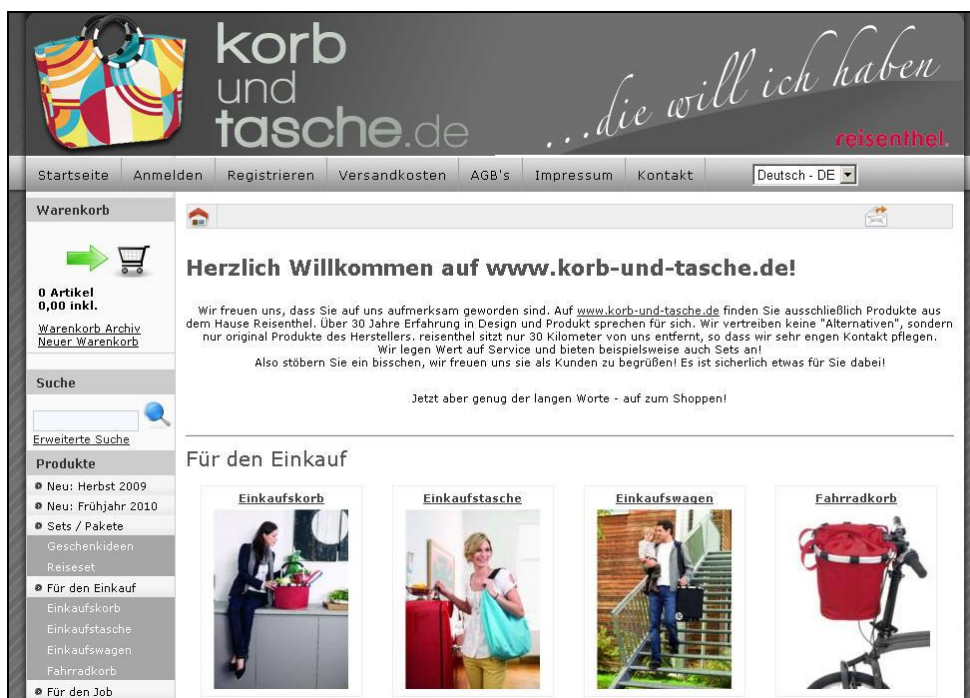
korb und tasche.de

...die will ich haben

reisenthel

Startseite | Anmelden | Registrieren | Versandkosten | AGB's | Impressum | Kontakt

Deutsch - DE

Warenkorb

0 Artikel
0,00 inkl.

Warenkorb Archiv
Neuer Warenkorb

Suche

Erweiterte Suche

Produkte

Neu: Herbst 2009
Neu: Frühjahr 2010
Sets / Pakete
Geschenkideen
Reiseset
Für den Einkauf
Einkaufskorb
Einkaufstasche
Einkaufswagen
Fahrradkorb
Für den Job

Herzlich Willkommen auf www.korb-und-tasche.de!

Wir freuen uns, dass Sie auf uns aufmerksam geworden sind. Auf www.korb-und-tasche.de finden Sie ausschließlich Produkte aus dem Hause Reisenthel. Über 30 Jahre Erfahrung in Design und Produkt sprechen für sich. Wir vertreiben keine "Alternativen", sondern nur original Produkte des Herstellers. reisenthel sitzt nur 30 Kilometer von uns entfernt, so dass wir sehr engen Kontakt pflegen. Wir legen Wert auf Service und bieten beispielsweise auch Sets an! Also stöbern Sie ein bisschen, wir freuen uns sie als Kunden zu begrüßen! Es ist sicherlich etwas für Sie dabei!

Jetzt aber genug der langen Worte - auf zum Shoppen!

Für den Einkauf

Einkaufskorb
Einkaufstasche
Einkaufswagen
Fahrradkorb